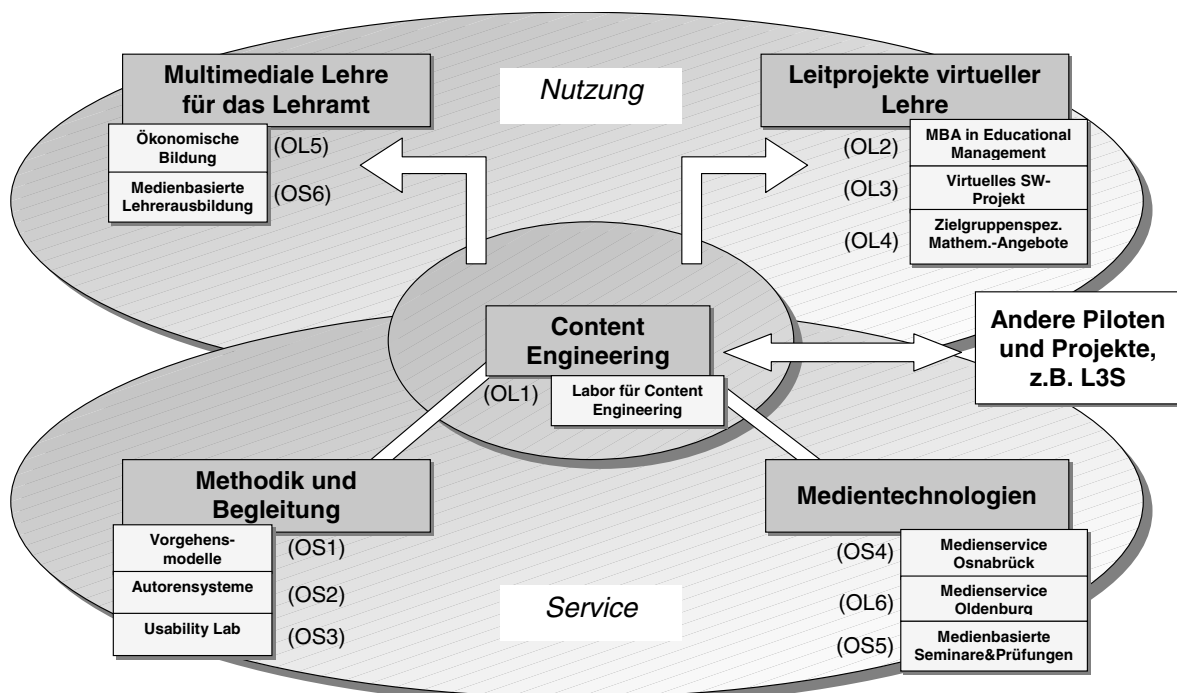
Multimediale Lehre für das Lehramt

Ökonomische Bildung (OL5)

Medienbasierte Lehrerausbildung (OS6)

Nutzung

Leitprojekte virtueller Lehre

(OL2) MBA in Educational Management

(OL3) Virtuelles SW-Projekt

(OL4) Zielgruppenspez. Mathem.-Angebote

Content Engineering

(OL1) Labor für Content Engineering

Andere Piloten und Projekte, z.B. L3S

Methodik und Begleitung

Vorgehensmodelle (OS1)

Autorensysteme (OS2)

Usability Lab (OS3)

Service

Medientechnologien

(OS4) Medienservice Osnabrück

(OL6) Medienservice Oldenburg

(OS5) Medienbasierte Seminare&Prüfungen